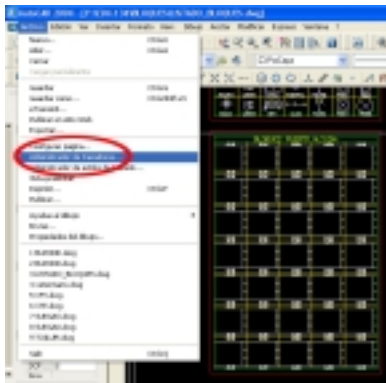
AutoCAD 2006 - [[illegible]]
Archivo Edición Ver Insertar Formato Herr. Dibujo Acotar Modificar Express Ventana ?
Nuevo... Ctrl+N
Abrir... Ctrl+O
Cerrar
Guardar como...
Guardar Ctrl+S
Guardar como... Ctrl+Shift+S
eTransmit...
Publicar en la Web...
Exportar...
Configurar página...
Administrador de trazadores...
Administrador de estilos de trazado...
Vista preliminar
Trazar... Ctrl+P
Publicar...
Ayudas al dibujo
Enviar...
Propiedades del dibujo...
1 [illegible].dwg
2 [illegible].dwg
3 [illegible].dwg
4 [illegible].dwg
5 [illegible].dwg
6 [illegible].dwg
7 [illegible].dwg
8 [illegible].dwg
9 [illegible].dwg
Salir Ctrl+Q
ByLayer
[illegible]